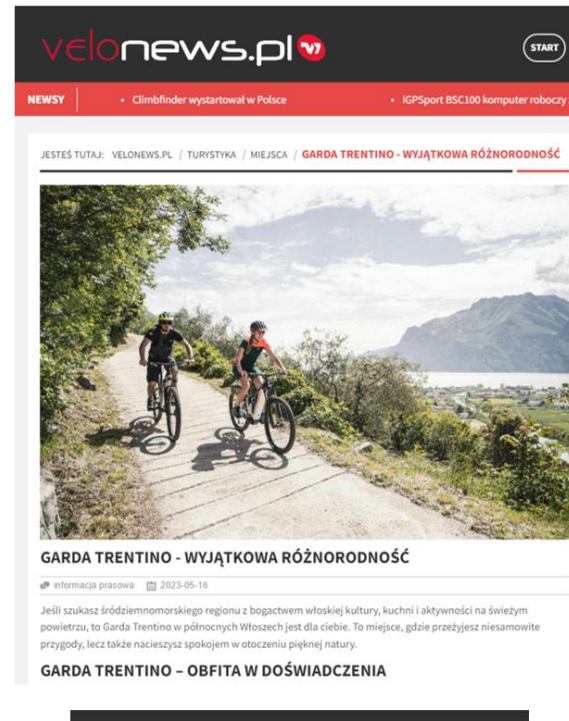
velonews.pl

START

NEWSY

• Climbfinder wystartował w Polsce

• iGPSport BSC100 komputer roboczy

JESTEŚ TUTAJ: VELONEWS.PL / TURYSTYKA / MIEJSCA / GARDA TRENTINO - WYJĄTKOWA RÓŻNORODNOŚĆ

GARDA TRENTINO - WYJĄTKOWA RÓŻNORODNOŚĆ

informacja prasowa 2023-05-16

Jeśli szukasz śródziemnomorskiego regionu z bogactwem włoskiej kultury, kuchni i aktywności na świeżym powietrzu, to Garda Trentino w północnych Włoszech jest dla ciebie. To miejsce, gdzie przeżyjesz niesamowite przygody, lecz także nacieszysz spokojem w otoczeniu pięknej natury.

GARDA TRENTINO – OBFITA W DOŚWIADCZENIA